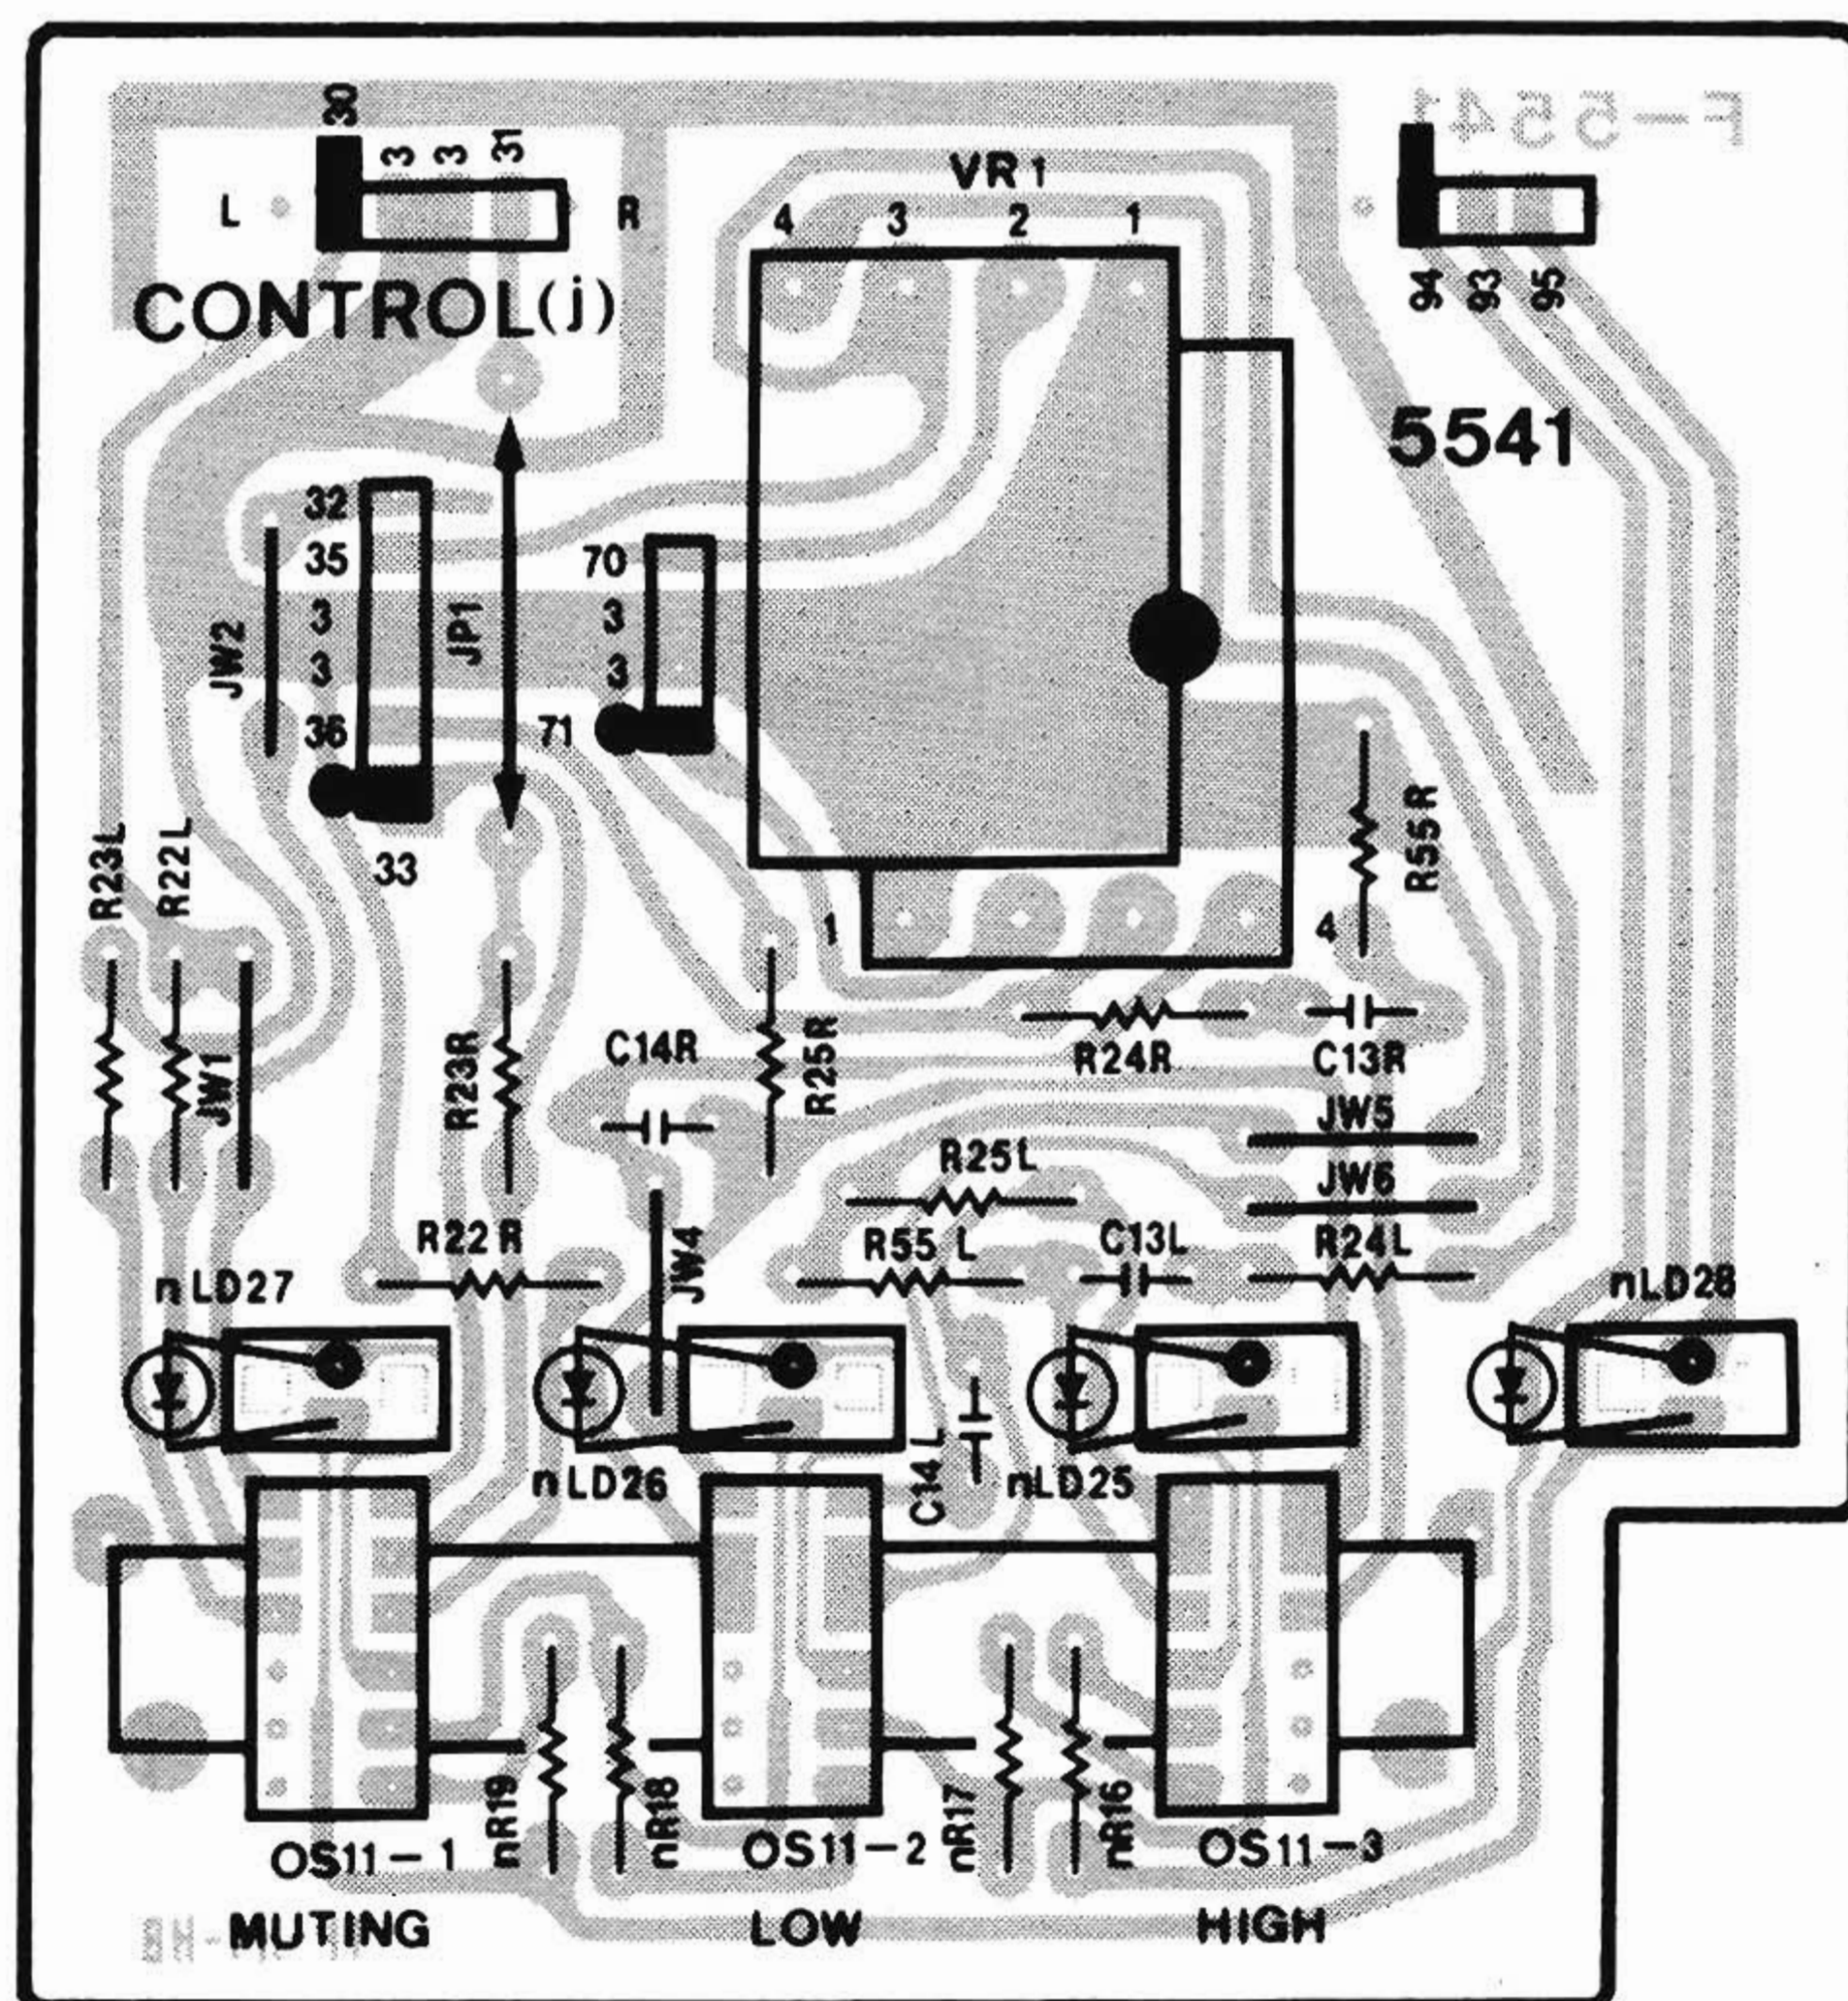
30
3 3 31
L R
CONTROL(j)
VR1
4 3 2 1
F-5541
94 93 95
5541
32
35
3
3
36
33
JW2
JP1
70
3
3
71
R23L
R22L
JW1
R23R
C14R
R25R
1
4
R55R
R24R
C13R
JW5
JW6
R25L
R22 R
JW4
R55 L
C13L
R24L
nLD27
nLD28
nLD26
C14L
nLD25
nR19
nR18
nR17
nR16
OS11-1
OS11-2
OS11-3
MUTING
LOW
HIGH